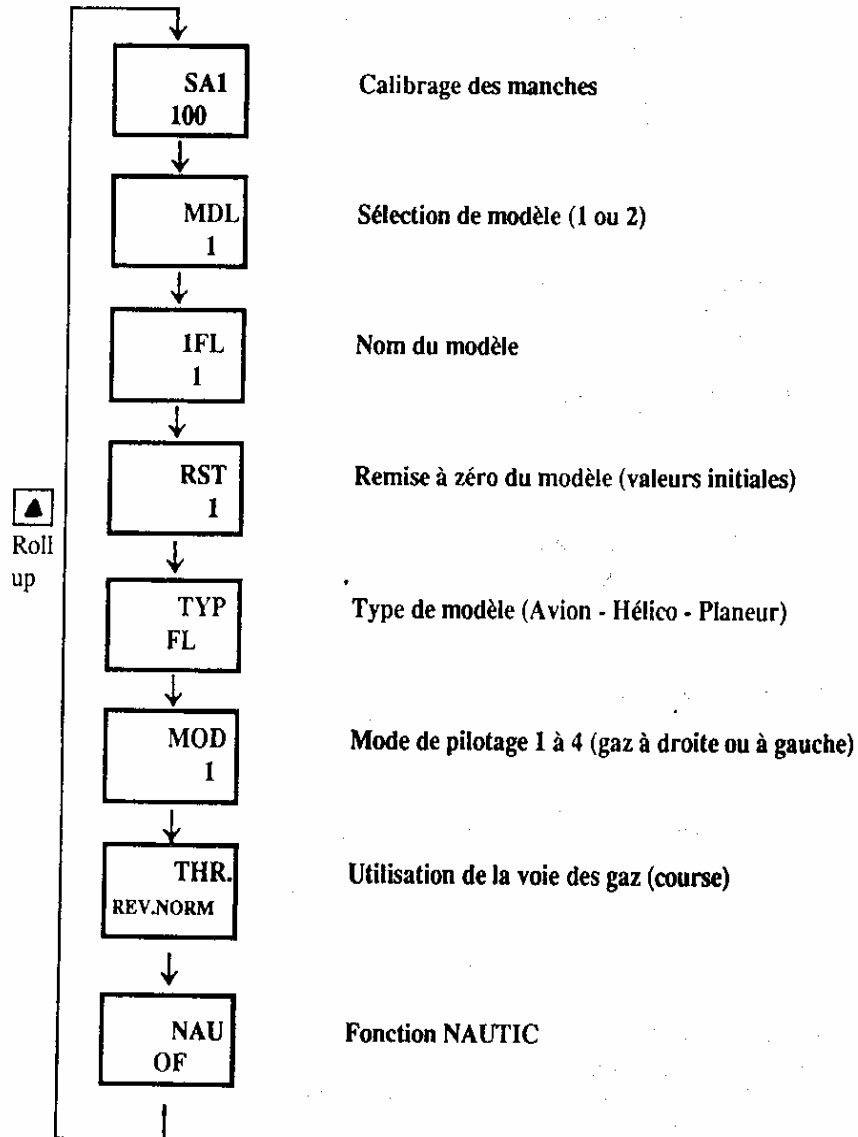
SA1
100

Calibrage des manches

MDL
1

Sélection de modèle (1 ou 2)

IFL
1

Nom du modèle

RST
1

Remise à zéro du modèle (valeurs initiales)

▲
Roll
up

TYP
FL

Type de modèle (Avion - Hélico - Planeur)

MOD
1

Mode de pilotage 1 à 4 (gaz à droite ou à gauche)

THR.
REV.NORM

Utilisation de la voie des gaz (course)

NAU
OF

Fonction NAUTIC